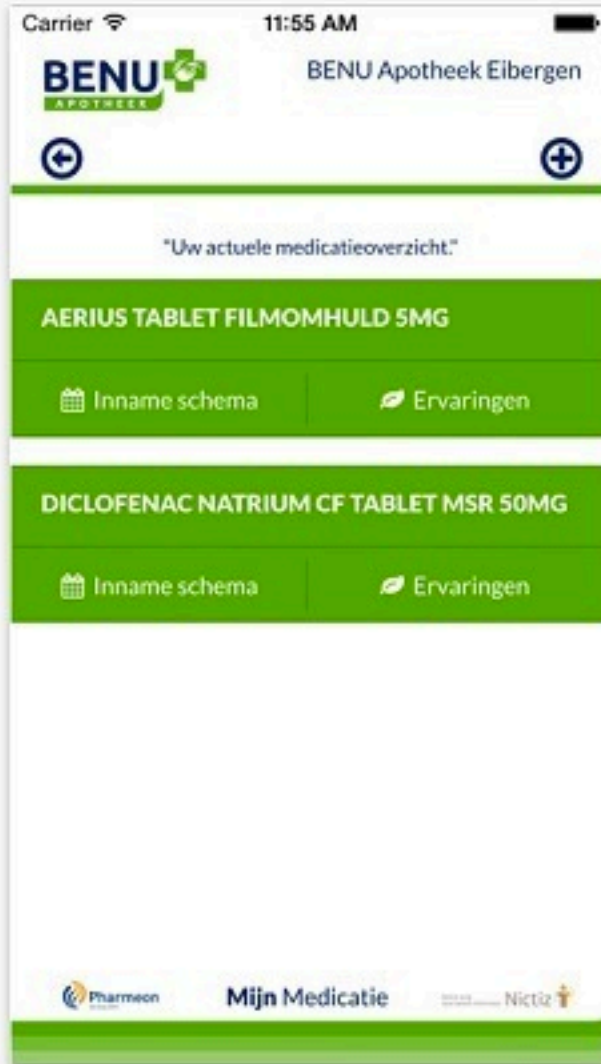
Carrier 11:55 AM

BENU APOTHEEK

BENU Apotheek Eibergen

"Uw actuele medicatieoverzicht."

AERIUS TABLET FILMOMHULD 5MG

Inname schema

Ervaringen

DICLOFENAC NATRIUM CF TABLET MSR 50MG

Inname schema

Ervaringen

Pharmeon

Mijn Medicatie

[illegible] Nictiz